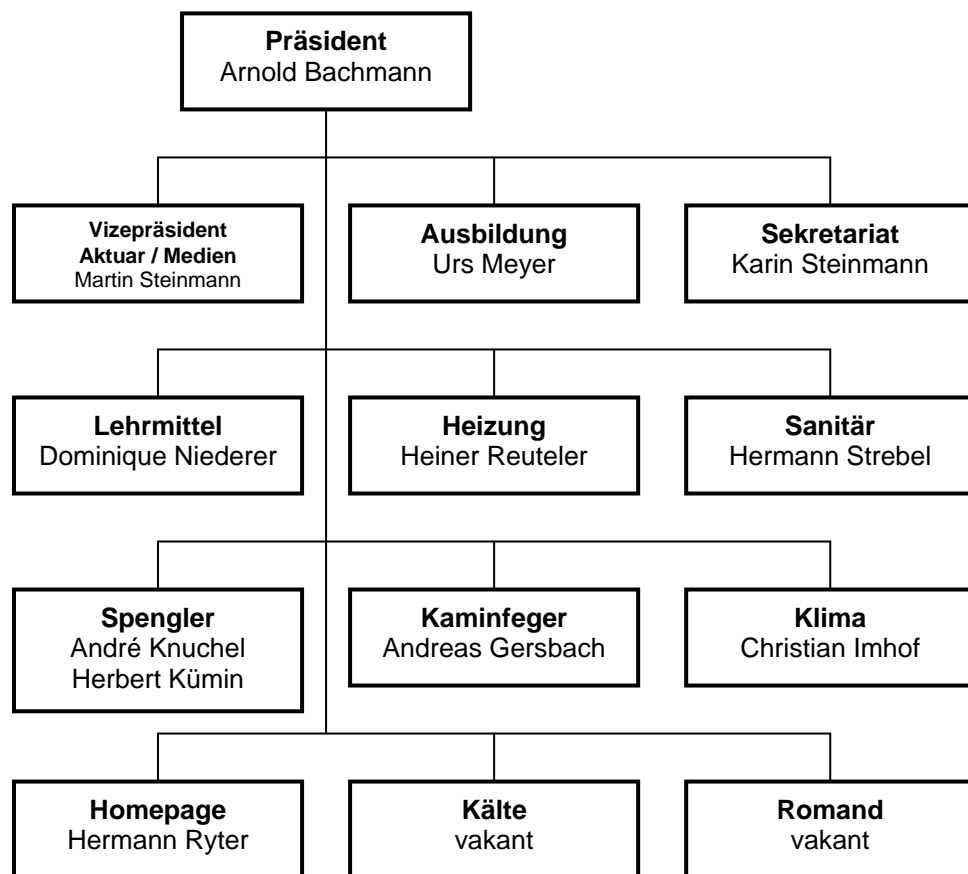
**Präsident**
Arnold Bachmann

**Vizepräsident**
**Aktuar / Medien**
Martin Steinmann

**Ausbildung**
Urs Meyer

**Sekretariat**
Karin Steinmann

**Lehrmittel**
Dominique Niederer

**Heizung**
Heiner Reuteler

**Sanitär**
Hermann Strebel

**Spengler**
André Knuchel
Herbert Kümin

**Kaminfeger**
Andreas Gersbach

**Klima**
Christian Imhof

**Homepage**
Hermann Ryter

**Kälte**
vakant

**Romand**
vakant